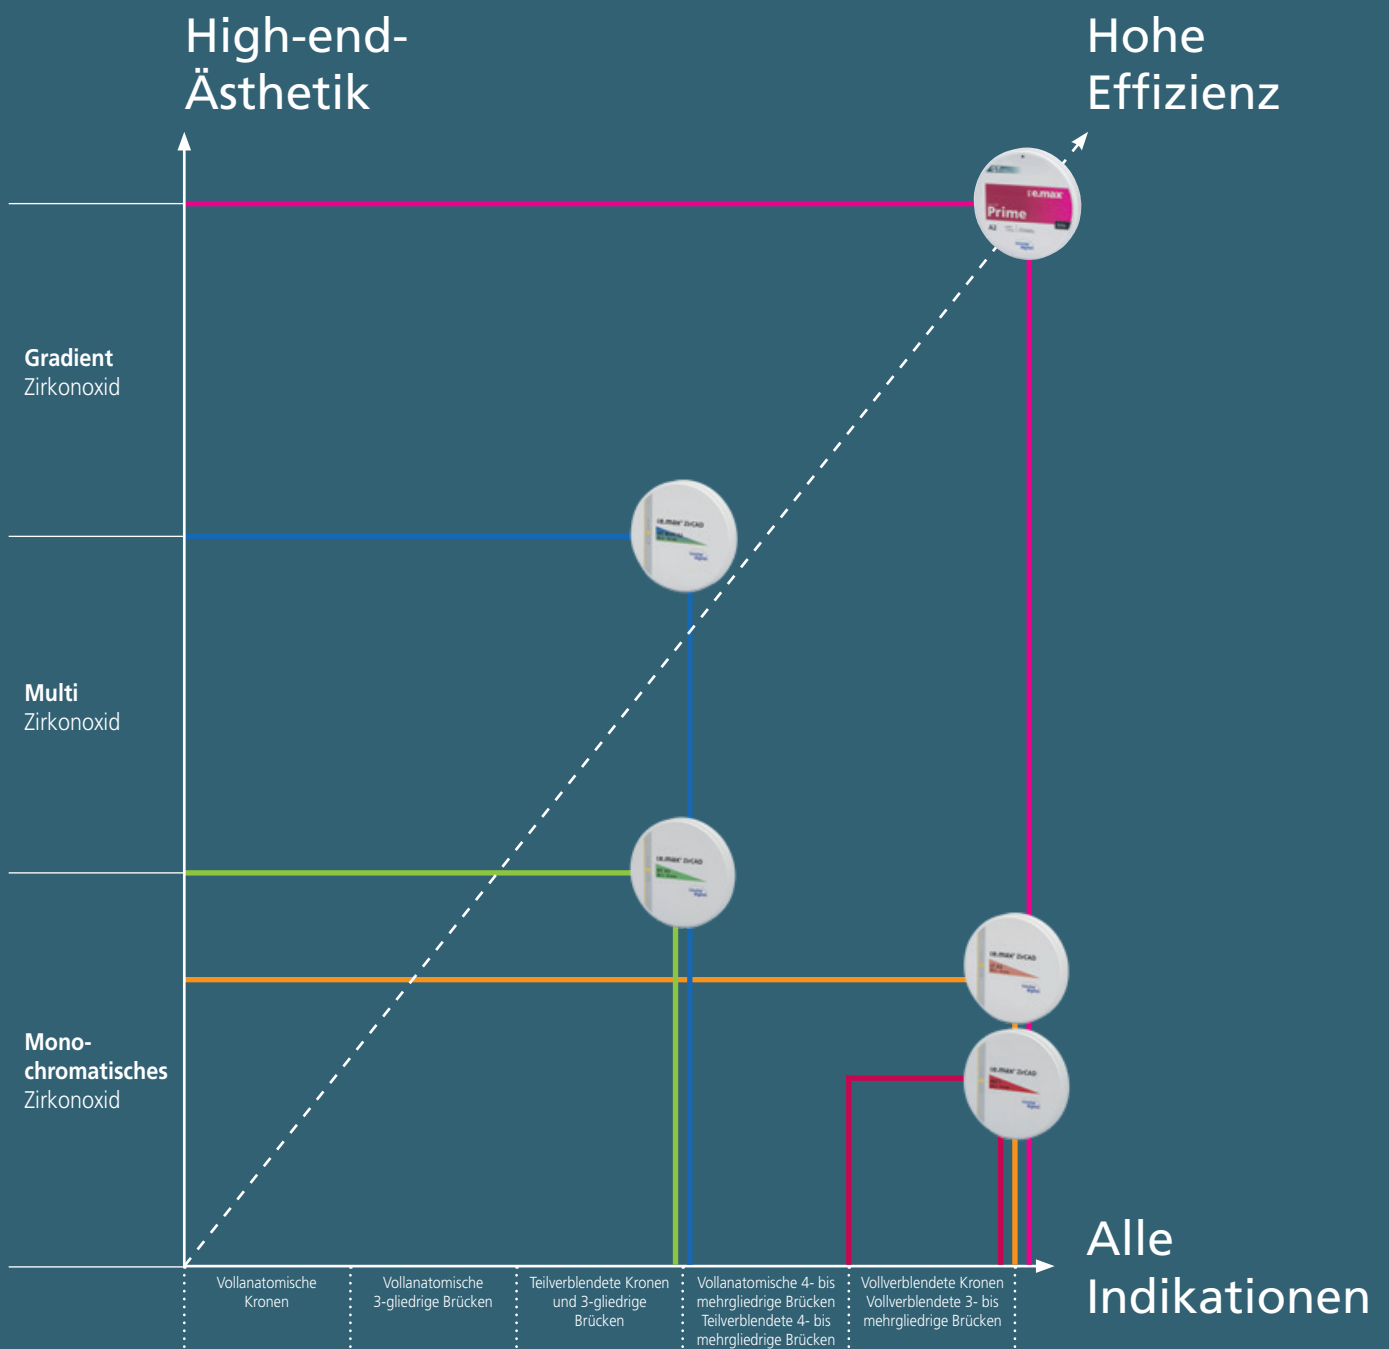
High-end-Ästhetik

Hohe Effizienz

Gradient
Zirkonoxid

Multi
Zirkonoxid

Mono-chromatisches
Zirkonoxid

Alle Indikationen

Vollanatomische Kronen

Vollanatomische 3-gliedrige Brücken

Teilverblendete Kronen und 3-gliedrige Brücken

Vollanatomische 4- bis mehrgliedrige Brücken Teilverblendete 4- bis mehrgliedrige Brücken

Vollverblendete Kronen Vollverblendete 3- bis mehrgliedrige Brücken